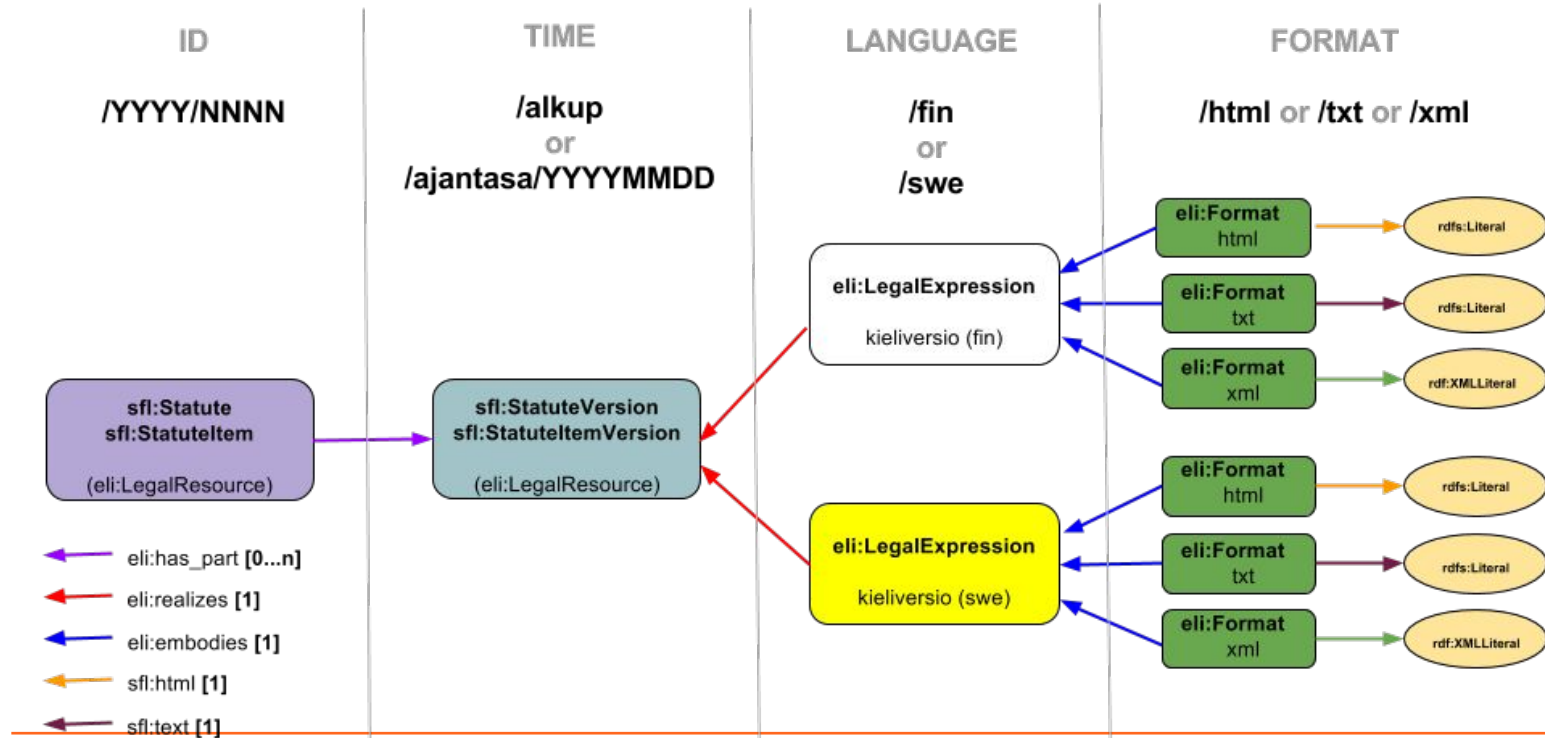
ID

/YYYY/NNNN

TIME

/alkup
or
/ajantasa/YYYYMMDD

LANGUAGE

/fin
or
/swe

FORMAT

/html or /txt or /xml

eli:Format
html

rdfs:Literal

eli:LegalExpression

kieliversio (fin)

eli:Format
txt

rdfs:Literal

eli:Format
xml

rdf:XMLLiteral

sfl:Statute
sfl:StatuteItem

(eli:LegalResource)

sfl:StatuteVersion
sfl:StatuteItemVersion

(eli:LegalResource)

eli:Format
html

rdfs:Literal

eli:LegalExpression

kieliversio (swe)

eli:Format
txt

rdfs:Literal

eli:Format
xml

rdf:XMLLiteral

eli:has_part [0...n]

eli:realizes [1]

eli:embodies [1]

sfl:html [1]

sfl:text [1]